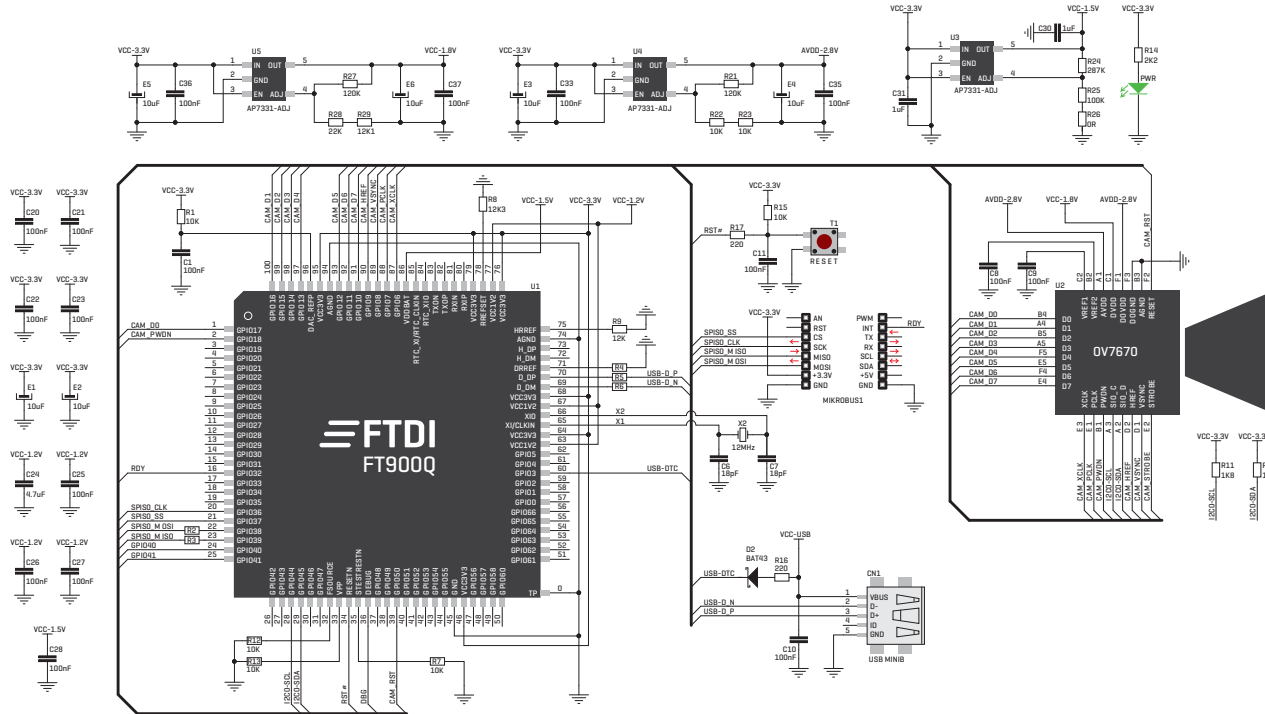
VCC-3.3V U5 VCC-1.8V
IN OUT 1 5
GND 2
EN ADJ 3 4
E5 10uF C36 100nF AP7331-ADJ R27 120K E6 10uF C37 100nF
R28 22K R29 12K1

VCC-3.3V U4 AVDD-2.8V
IN OUT 1 5
GND 2
EN ADJ 3 4
E3 10uF C33 100nF AP7331-ADJ R21 120K E4 10uF C35 100nF
R22 10K R23 10K

VCC-3.3V U3 C30 1uF VCC-1.5V VCC-3.3V
IN OUT 1 5
GND 2
EN ADJ 3 4
C31 1uF AP7331-ADJ R24 287K R25 100K R26 0R R14 2K2 PWR

VCC-3.3V C20 100nF VCC-3.3V C21 100nF
VCC-3.3V C22 100nF VCC-3.3V C23 100nF
VCC-3.3V E1 10uF VCC-3.3V E2 10uF
VCC-1.2V C24 4.7uF VCC-1.2V C25 100nF
VCC-1.2V C26 100nF VCC-1.2V C27 100nF
VCC-1.5V C28 100nF

VCC-3.3V R1 10K C1 100nF
CAM_D1 CAM_D2 CAM_D3 CAM_D4 CAM_D5 CAM_D6 CAM_D7 CAM_HREF CAM_VSYNC CAM_PCLK CAM_XCLK
R8 12K3 VCC-1.5V VCC-3.3V VCC-1.2V
100 99 98 97 96 95 94 93 92 91 90 89 88 87 86 85 84 83 82 81 80 79 78 77 76
GPIO16 GPIO15 GPIO14 GPIO13 DAC_REFP VCC3V3 AGND GPIO12 GPIO11 GPIO10 GPIO9 GPIO8 GPIO7 GPIO6 VBAT RTC_X/RTC_CLKN RTC_XIO TXOP TXON RXIP RXIN VCC3V3 REFSET VCC1V2 VCC3V3
U1
CAM_D0 1 GPIO17
CAM_PWDN 2 GPIO18
3 GPIO19
4 GPIO20
5 GPIO21
6 GPIO22
7 GPIO23
8 GPIO24
9 GPIO25
10 GPIO26
11 GPIO27
12 GPIO28
13 GPIO29
14 GPIO30
RDY 15 GPIO31
16 GPIO32
17 GPIO33
18 GPIO34
19 GPIO35
SPISO_CLK 20 GPIO36
SPISO_SS 21 GPIO37
SPISO_MOSI R2 22 GPIO38
SPISO_MISO R3 23 GPIO39
GPIO40 24 GPIO40
GPIO41 25 GPIO41
HRREF 75 R9 12K
AGND 74
H_DP 73
H_DM 72
DRREF 71 R4
D_DP 70 R5 USB-D_P
D_DM 69 R6 USB-D_N
VCC3V3 68
VCC1V2 67
XIO 66 X2
XI/CLKIN 65 X1
VCC3V3 64
VCC1V2 63
GPIO5 62
GPIO4 61
GPIO3 60 USB-DTC
GPIO2 59
GPIO1 58
GPIO0 57
GPIO66 56
GPIO65 55
GPIO64 54
GPIO63 53
GPIO62 52
GPIO61 51
TP 0
FTDI
FT900Q
GPIO42 GPIO43 GPIO44 GPIO45 GPIO46 GPIO47 FSOURCE VPP RESETN STESTRESTN DEBUG GPIO48 GPIO49 GPIO50 GPIO51 GPIO52 GPIO53 GPIO54 GPIO55 GND VCC3V3 GPIO56 GPIO57 GPIO58 GPIO60
26 27 28 29 30 31 32 33 34 35 36 37 38 39 40 41 42 43 44 45 46 47 48 49 50
R12 10K R13 10K R7 10K
I2CO-SCL I2CO-SDA RST# DBG CAM_RST

VCC-3.3V R15 10K RST# R17 220 T1 C11 100nF RESET
X2 12MHz C6 18pF C7 18pF

VCC-3.3V
SPISO_SS AN PWM
SPISO_CLK RST INT RDY
SPISO_MOSI CS RX
SPISO_MISO SCK TX
MISO SCL
MOSI SDA
+3.3V +5V
GND GND
MIKROBUS1

VCC-USB D2 BAT43 R16 220
USB-DTC
USB-D_N
USB-D_P
C10 100nF
CN1
1 VBUS
2 D-
3 D+
4 ID
5 GND
USB MINIB

AVDD-2.8V VCC-1.8V AVDD-2.8V CAM_RST
C8 100nF C9 100nF
C2 B2 A1 E1 F1 F3 F2
VREF1 VREF2 AVDD DOVDD DVDD AGND RESET
U2
CAM_D0 B4 D0
CAM_D1 A4 D1
CAM_D2 B5 D2
CAM_D3 A5 D3
CAM_D4 F5 D4
CAM_D5 E5 D5
CAM_D6 F4 D6
CAM_D7 E4 D7
OV7670
XCLK PCLK PWDN SIO_C SIO_D HREF VSYNC STROBE
E3 C1 B1 A3 A2 D2 D1 E2
CAM_XCLK CAM_PCLK CAM_PWDN I2CO-SCL I2CO-SDA CAM_HREF CAM_VSYNC CAM_STROBE

VCC-3.3V R11 1K8 I2CO-SCL VCC-3.3 R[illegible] I2CO-SDA